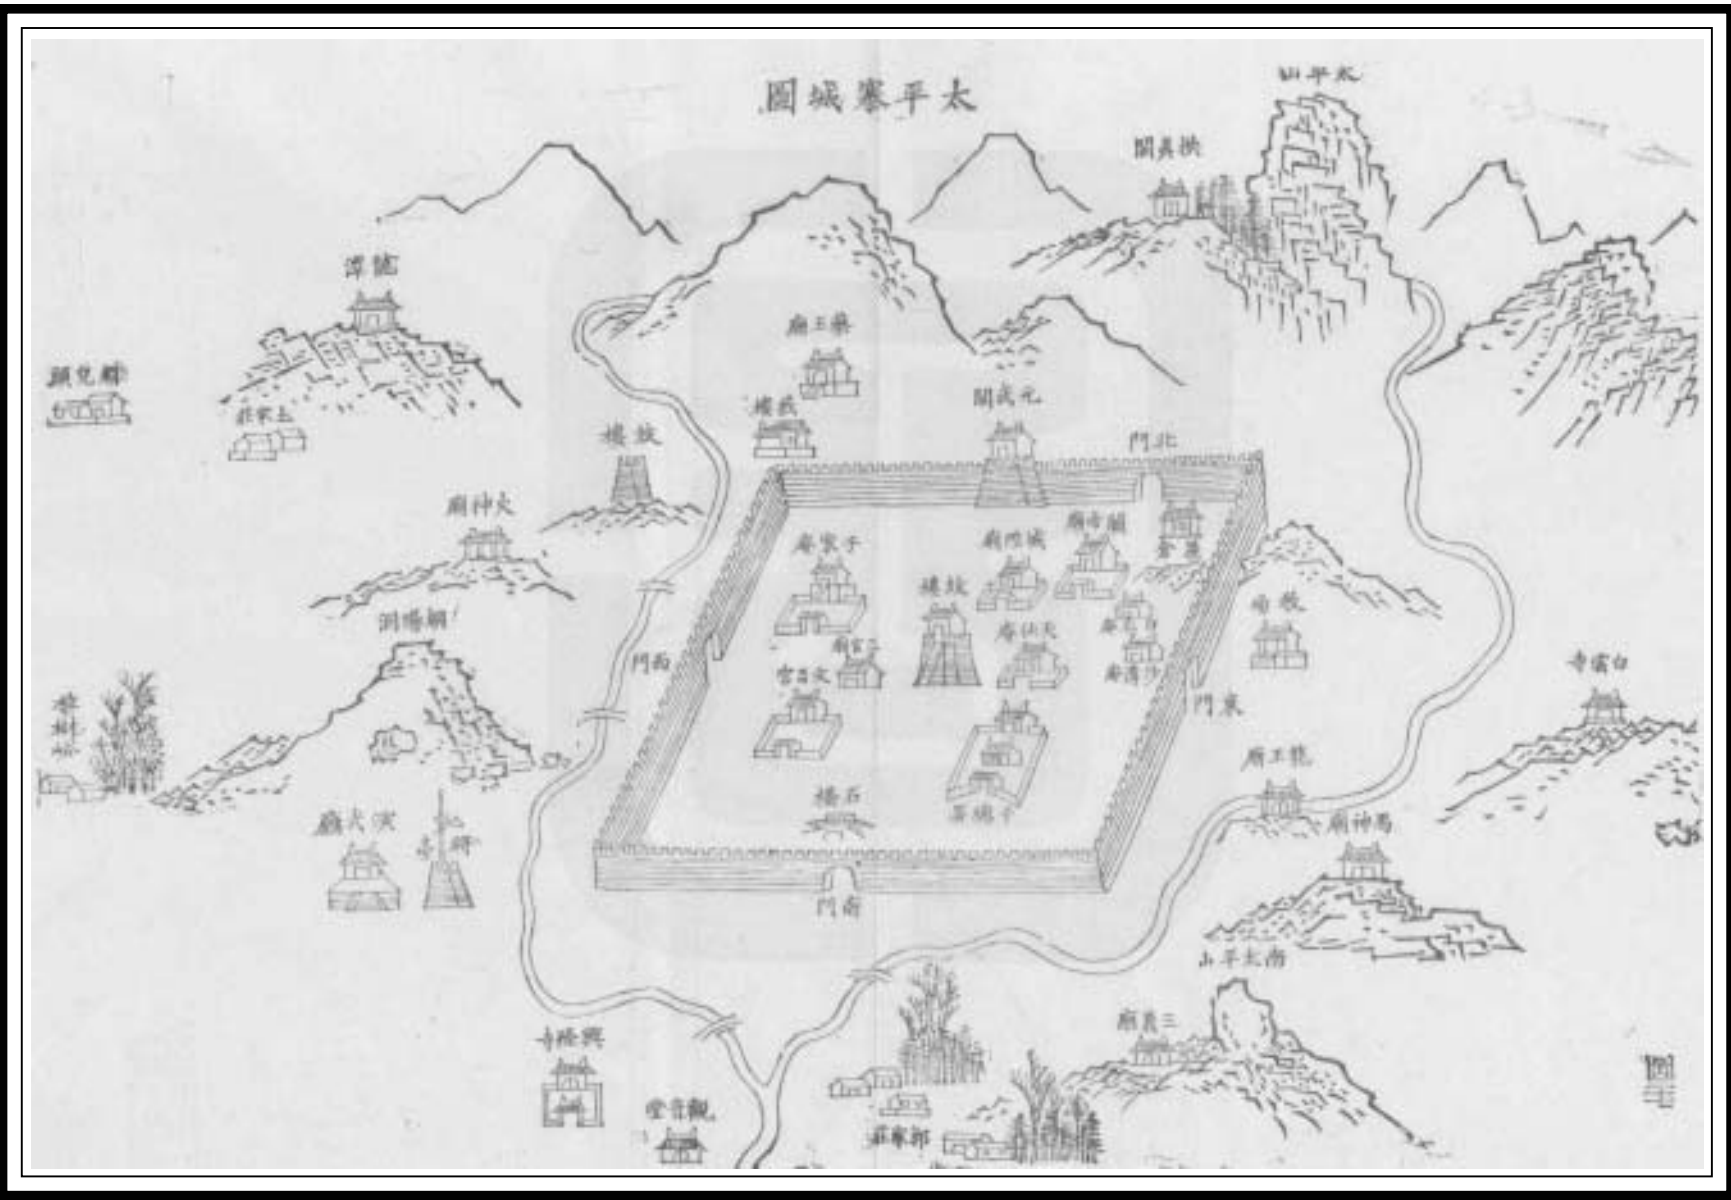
圖城寨平太

山平太

關長挾

潭龍

廟王樂

頭兒解

莊家王

樓鼓

樓鼓

關武元

門北

廟神火

廟寺關

廟隍城

廟家子

堂

樓鼓

廟仙大

洞陽朝

廟

廟官三

廟清沙

門西

宮昌文

門東

寺雲白

廟王龍

樓石

署總千

廟神馬

廟火聖

門南

山平太南

廟義三

寺隆興

堂音觀

莊家郭

圖